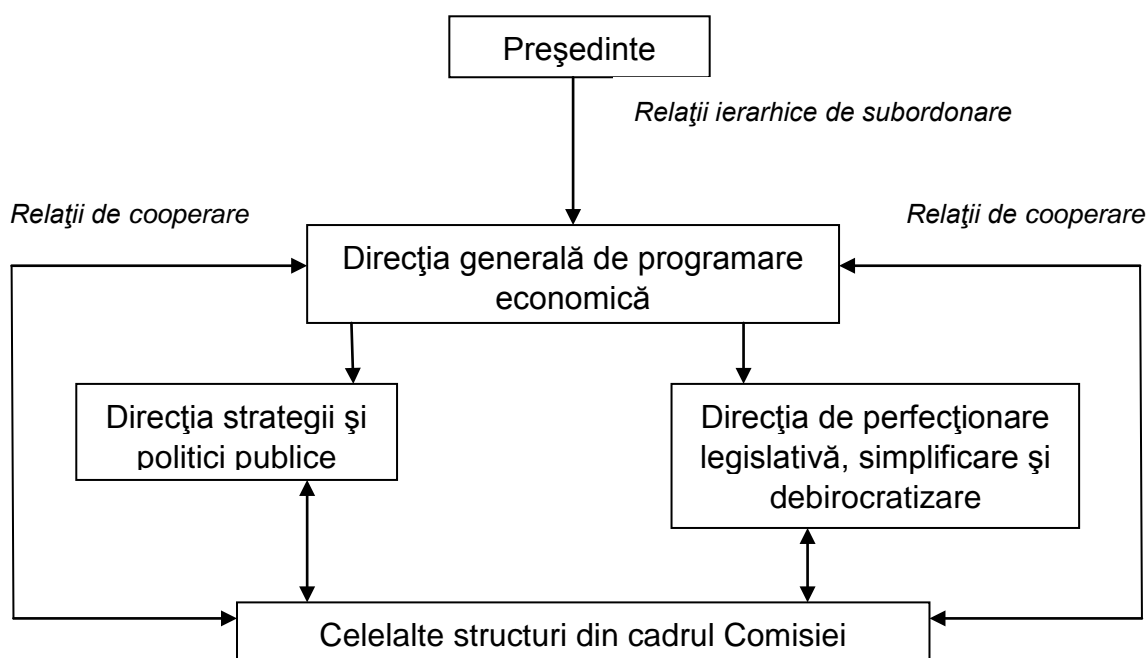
Preşedinte

Relaţii ierarhice de subordonare

Relaţii de cooperare

Relaţii de cooperare

Direcţia generală de programare economică

Direcţia strategii şi politici publice

Direcţia de perfecţionare legislativă, simplificare şi debirocratizare

Celelalte structuri din cadrul Comisiei